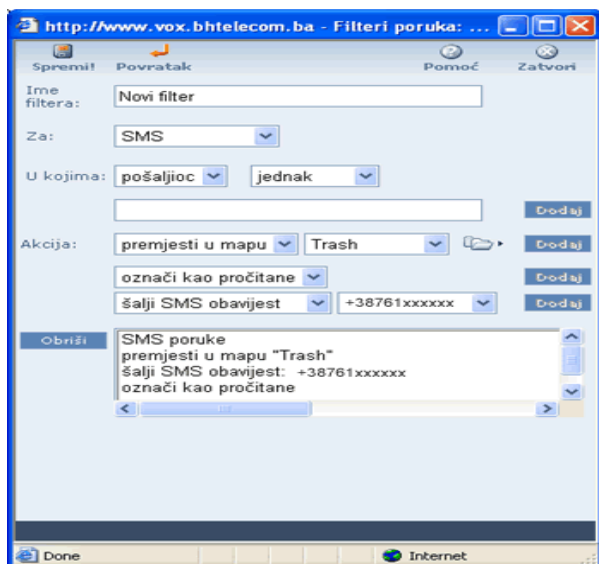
http://www.vox.bhtelecom.ba - Filteri poruka: ...

Spremi! Povratak Pomoć Zatvori

Ime filtera: Novi filter

Za: SMS

U kojima: pošaljioc jednak

Dodaj

Akcija: premjesti u mapu Trash Dodaj

označi kao pročitane Dodaj

šalji SMS obavijest +38761xxxxxx Dodaj

Obriši

SMS poruke
premjesti u mapu "Trash"
šalji SMS obavijest: +38761xxxxxx
označi kao pročitane

Done Internet